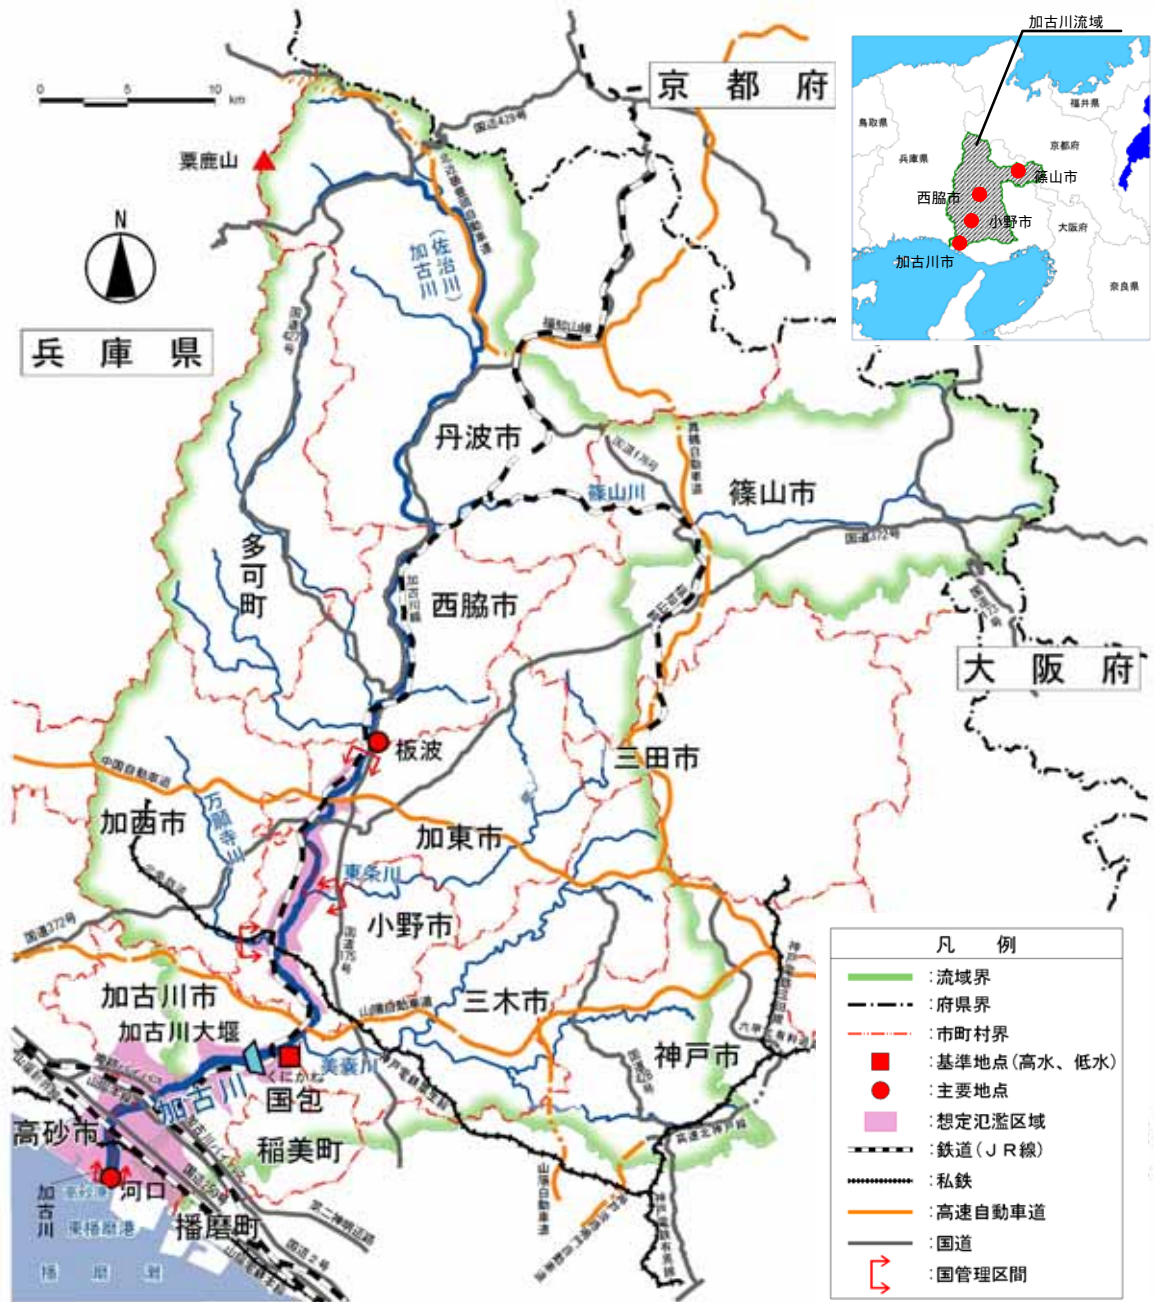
京都府

0 5 10 km

粟鹿山

N

兵庫県

国道429号

北近畿豊岡自動車道

（佐治川）
加古川

国道427号

福知山線

丹波市

国道176号

舞鶴自動車道

篠山川

篠山市

国道372号

多可町

加古川線

西脇市

国道173号

大阪府

板波

三田市

中国自動車道

万願寺川

加西市

加東市

東条川

小野市

国道372号

国道175号

加古川市

加古川大堰

山陽自動車道

三木市

神戸市

国包

美嚢川

加古川

高砂市

稲美町

加古川

河口

播磨町

国道2号

第二神明道路

播磨灘

加古川流域

福井県

鳥取県

京都府

兵庫県

篠山市

西脇市

小野市

大阪府

加古川市

奈良県

凡例

:流域界

:府県界

:市町村界

:基準地点（高水、低水）

:主要地点

:想定氾濫区域

:鉄道（ＪＲ線）

:私鉄

:高速自動車道

:国道

:国管理区間